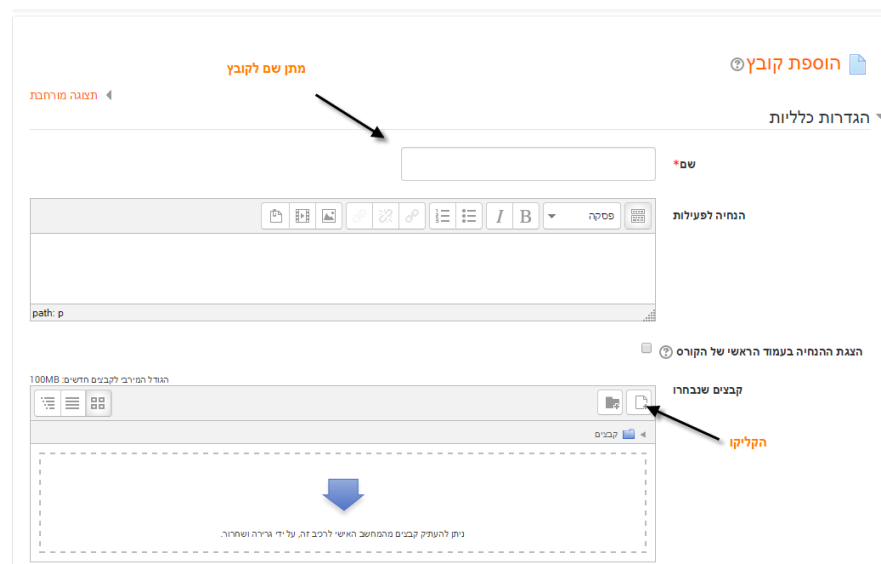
הוספת קובץ

מתן שם לקובץ

תצוגה מורחבת

הגדרות כלליות

שם*

הנחיה לפעילות

פסקה

B I

path: p

הצגת ההנחיה בעמוד הראשי של הקורס

קבצים שנבחרו

הגודל המירבי לקבצים חדשים: 100MB

קבצים

הקליקו

ניתן להעתיק קבצים מהמחשב האישי לרכיב זה, על ידי גרירה ושחרור.